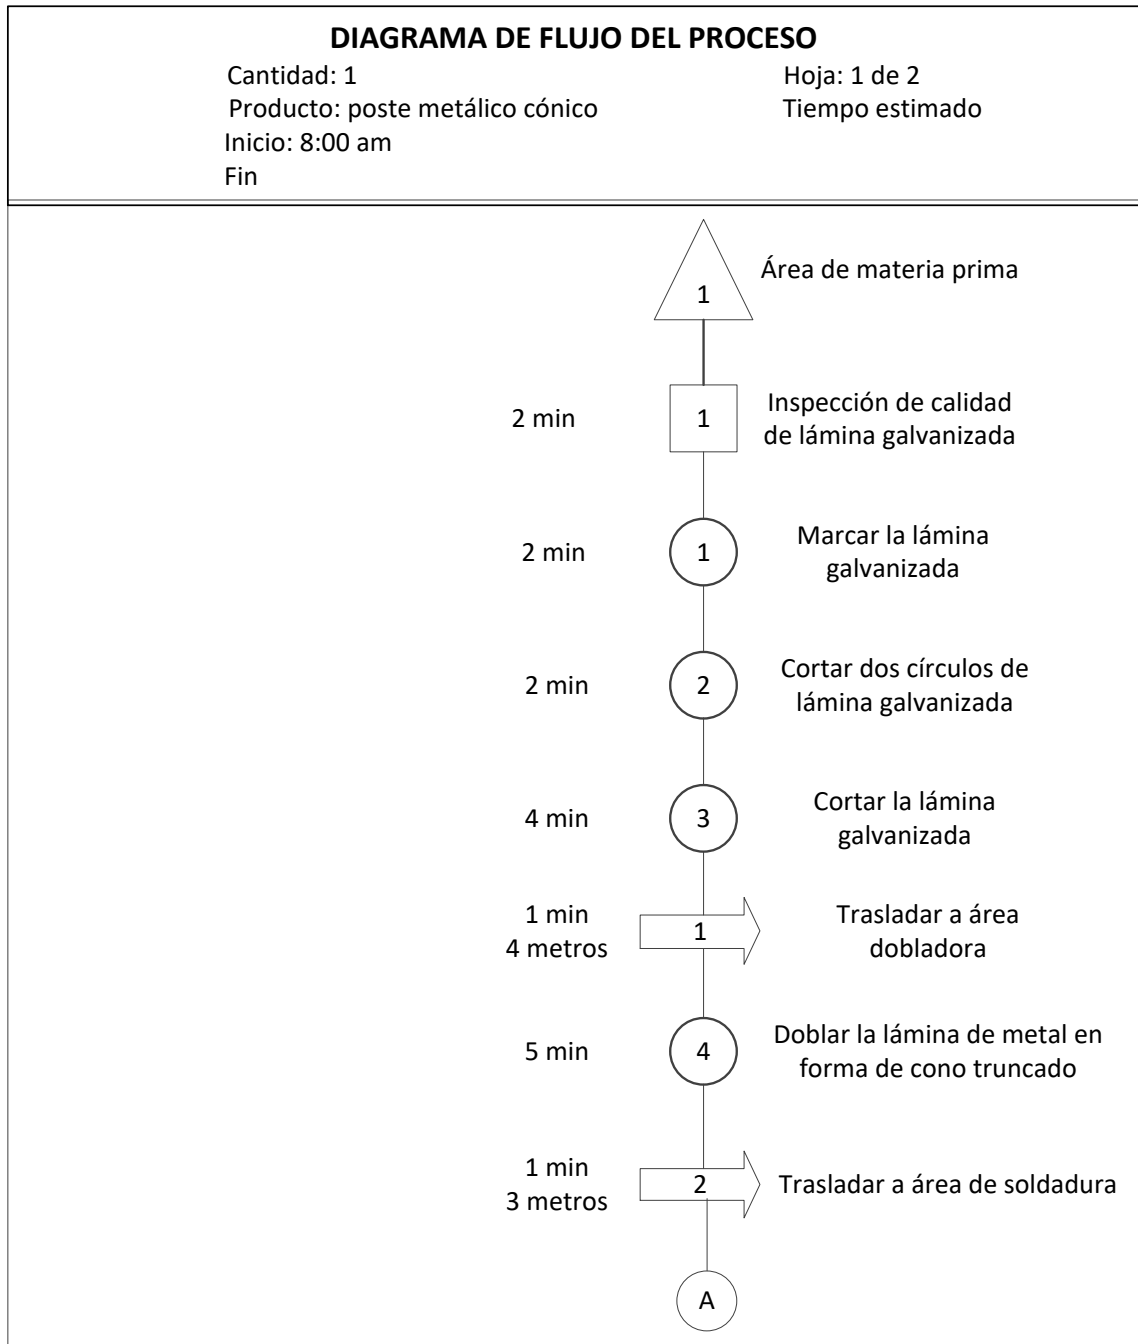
**DIAGRAMA DE FLUJO DEL PROCESO**

Cantidad: 1
Producto: poste metálico cónico
Inicio: 8:00 am
Fin

Hoja: 1 de 2
Tiempo estimado

1 Área de materia prima

2 min 1 Inspección de calidad de lámina galvanizada

2 min 1 Marcar la lámina galvanizada

2 min 2 Cortar dos círculos de lámina galvanizada

4 min 3 Cortar la lámina galvanizada

1 min 4 metros 1 Trasladar a área dobladora

5 min 4 Doblar la lámina de metal en forma de cono truncado

1 min 3 metros 2 Trasladar a área de soldadura

A